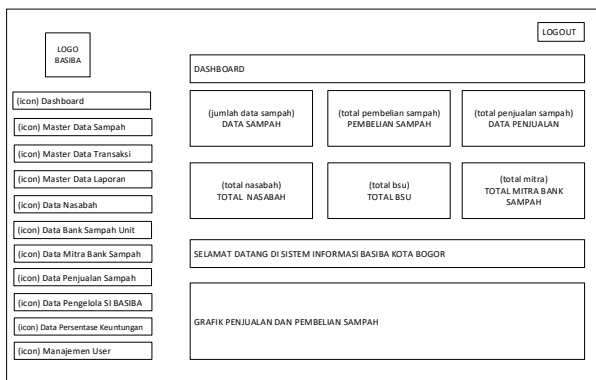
LOGO BASIBA

LOGOUT

DASHBOARD

(icon) Dashboard

(icon) Master Data Sampah

(icon) Master Data Transaksi

(icon) Master Data Laporan

(icon) Data Nasabah

(icon) Data Bank Sampah Unit

(icon) Data Mitra Bank Sampah

(icon) Data Penjualan Sampah

(icon) Data Pengelola SI BASIBA

(icon) Data Persentase Keuntungan

(icon) Manajemen User

(jumlah data sampah)
DATA SAMPAH

(total pembelian sampah)
PEMBELIAN SAMPAH

(total penjualan sampah)
DATA PENJUALAN

(total nasabah)
TOTAL NASABAH

(total bsu)
TOTAL BSU

(total mitra)
TOTAL MITRA BANK SAMPAH

SELAMAT DATANG DI SISTEM INFORMASI BASIBA KOTA BOGOR

GRAFIK PENJUALAN DAN PEMBELIAN SAMPAH